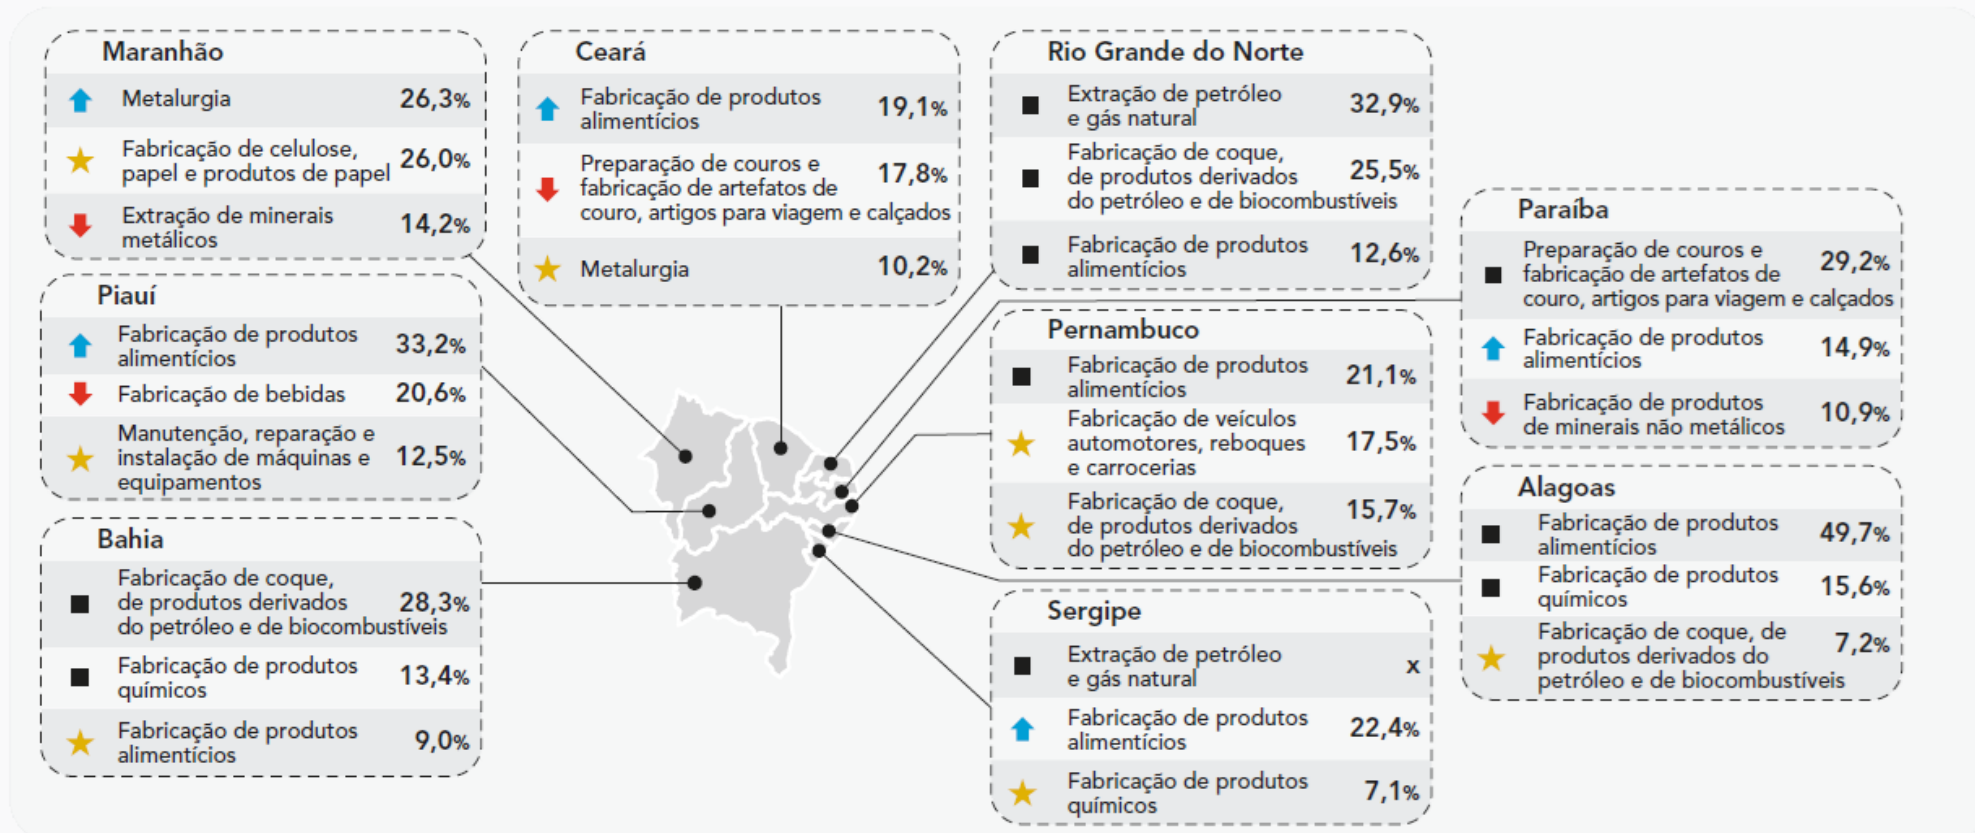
Maranhão

| | | |
|---|---|---|
| | Metalurgia | 26,3% |
| | Fabricação de celulose, papel e produtos de papel | 26,0% |
| | Extração de minerais metálicos | 14,2% |

Piauí

| | | |
|---|---|---|
| | Fabricação de produtos alimentícios | 33,2% |
| | Fabricação de bebidas | 20,6% |
| | Manutenção, reparação e instalação de máquinas e equipamentos | 12,5% |

Bahia

| | | |
|---|---|---|
| | Fabricação de coque, de produtos derivados do petróleo e de biocombustíveis | 28,3% |
| | Fabricação de produtos químicos | 13,4% |
| | Fabricação de produtos alimentícios | 9,0% |

Ceará

| | | |
|---|---|---|
| | Fabricação de produtos alimentícios | 19,1% |
| | Preparação de couros e fabricação de artefatos de couro, artigos para viagem e calçados | 17,8% |
| | Metalurgia | 10,2% |

Rio Grande do Norte

| | | |
|---|---|---|
| | Extração de petróleo e gás natural | 32,9% |
| | Fabricação de coque, de produtos derivados do petróleo e de biocombustíveis | 25,5% |
| | Fabricação de produtos alimentícios | 12,6% |

Pernambuco

| | | |
|---|---|---|
| | Fabricação de produtos alimentícios | 21,1% |
| | Fabricação de veículos automotores, reboques e carrocerias | 17,5% |
| | Fabricação de coque, de produtos derivados do petróleo e de biocombustíveis | 15,7% |

Sergipe

| | | |
|---|---|---|
| | Extração de petróleo e gás natural | x |
| | Fabricação de produtos alimentícios | 22,4% |
| | Fabricação de produtos químicos | 7,1% |

Paraíba

| | | |
|---|---|---|
| | Preparação de couros e fabricação de artefatos de couro, artigos para viagem e calçados | 29,2% |
| | Fabricação de produtos alimentícios | 14,9% |
| | Fabricação de produtos de minerais não metálicos | 10,9% |

Alagoas

| | | |
|---|---|---|
| | Fabricação de produtos alimentícios | 49,7% |
| | Fabricação de produtos químicos | 15,6% |
| | Fabricação de coque, de produtos derivados do petróleo e de biocombustíveis | 7,2% |